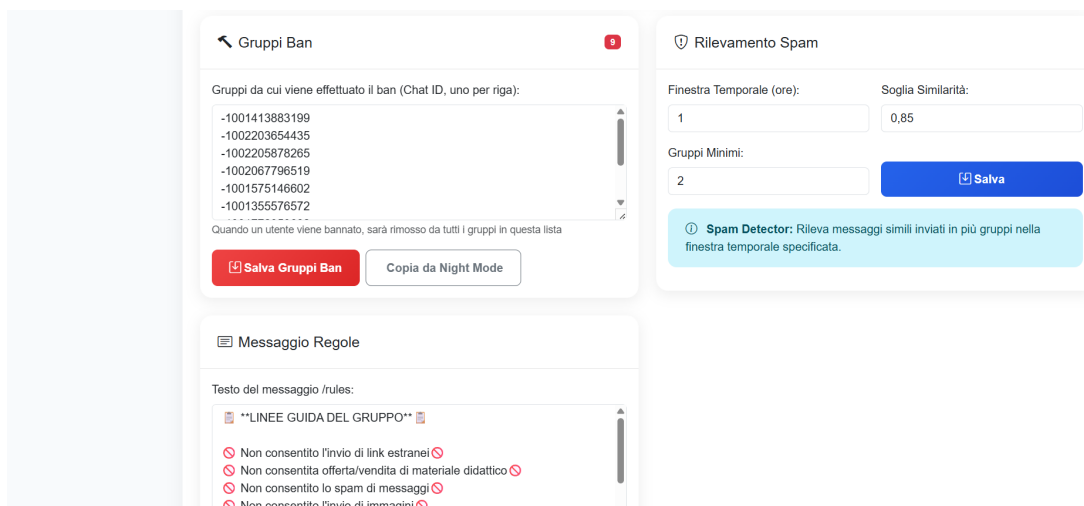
Gruppi Ban 9

Gruppi da cui viene effettuato il ban (Chat ID, uno per riga):

-1001413883199
-1002203654435
-1002205878265
-1002067796519
-1001575146602
-1001355576572
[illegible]

Quando un utente viene bannato, sarà rimosso da tutti i gruppi in questa lista

Salva Gruppi Ban | Copia da Night Mode

Rilevamento Spam

Finestra Temporale (ore):
1

Soglia Similarità:
0,85

Gruppi Minimi:
2

Salva

Spam Detector: Rileva messaggi simili inviati in più gruppi nella finestra temporale specificata.

Messaggio Regole

Testo del messaggio /rules:

📋 **LINEE GUIDA DEL GRUPPO** 📋

🚫 Non consentito l'invio di link estranei🚫
🚫 Non consentita offerta/vendita di materiale didattico🚫
🚫 Non consentito lo spam di messaggi🚫
🚫 Non consentito l'invio di immagini🚫